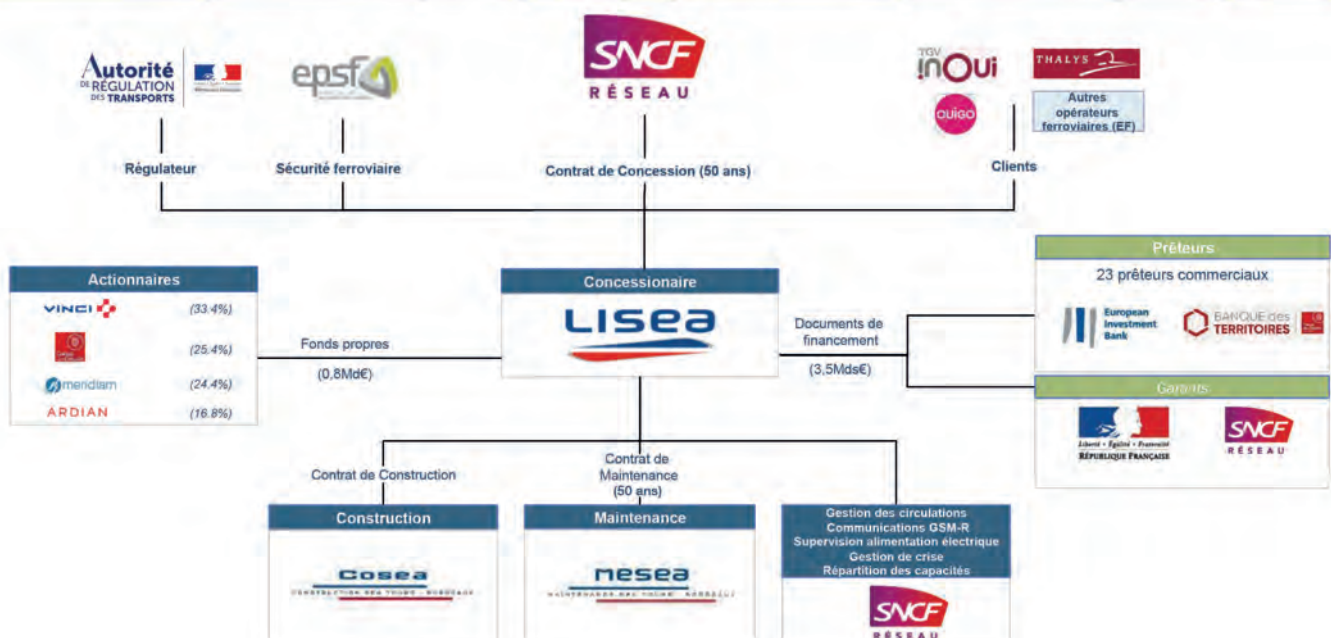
Autorité DE RÉGULATION DES TRANSPORTS

epsf

SNCF RÉSEAU

TGV inOui

OUIGO

THALYS

Autres opérateurs ferroviaires (EF)

Régulateur

Sécurité ferroviaire

Contrat de Concession (50 ans)

Clients

Actionnaires

VINCI (33.4%)

(25.4%)

meridiam (24.4%)

ARDIAN (16.8%)

Fonds propres

(0,8Md€)

Concessionnaire

LISEA

Documents de financement

(3,5Mds€)

Prêteurs

23 prêteurs commerciaux

European Investment Bank

BANQUE des TERRITOIRES

Garants

Liberté • Égalité • Fraternité RÉPUBLIQUE FRANÇAISE

SNCF RÉSEAU

Contrat de Construction

Contrat de Maintenance (50 ans)

Construction

COSEA

Maintenance

MESEA

Gestion des circulations
Communications GSM-R
Supervision alimentation électrique
Gestion de crise
Répartition des capacités

SNCF RÉSEAU